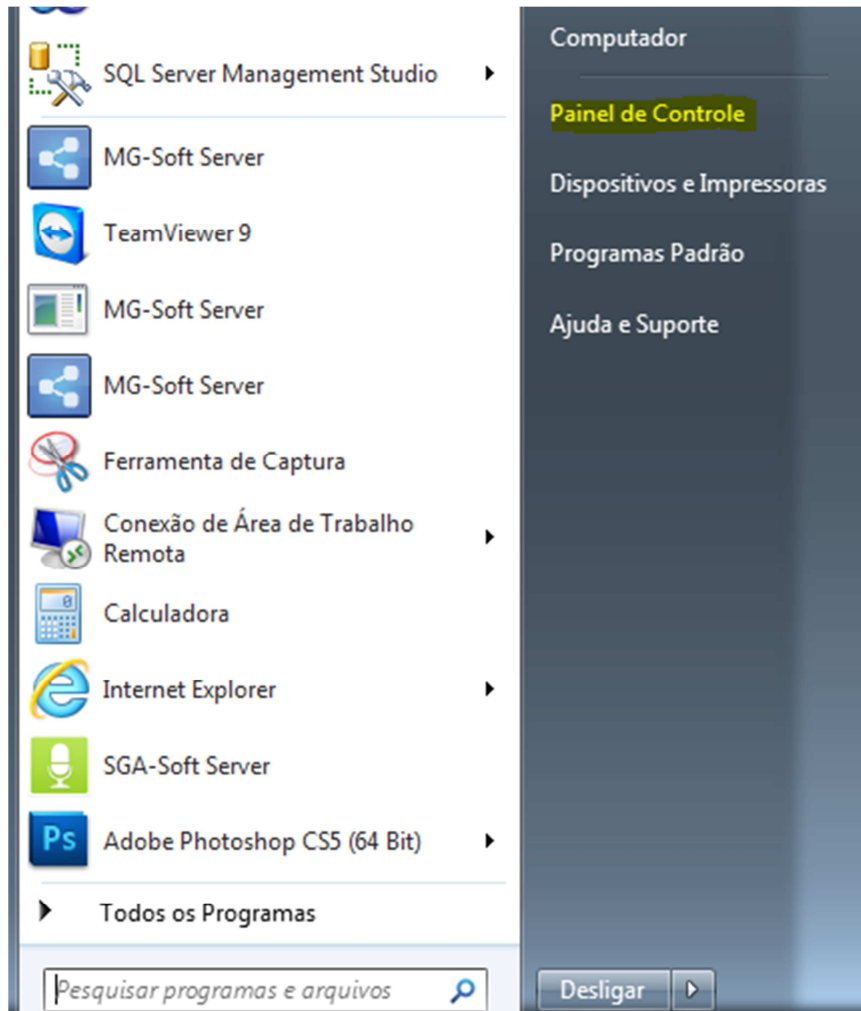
SQL Server Management Studio

MG-Soft Server

TeamViewer 9

MG-Soft Server

MG-Soft Server

Ferramenta de Captura

Conexão de Área de Trabalho Remota

Calculadora

Internet Explorer

SGA-Soft Server

Ps

Adobe Photoshop CS5 (64 Bit)

Todos os Programas

Pesquisar programas e arquivos

Computador

Painel de Controle

Dispositivos e Impressoras

Programas Padrão

Ajuda e Suporte

Desligar